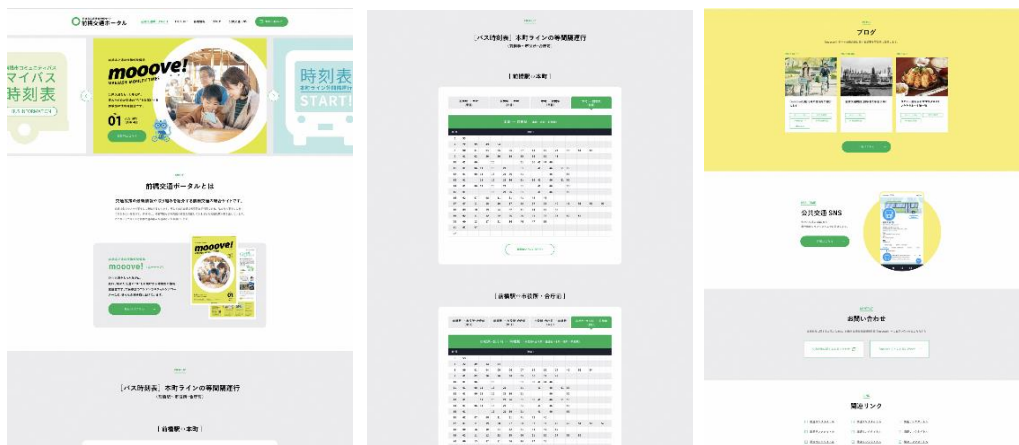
前橋交通ポータル

前橋市コミュニティバス
マイバス
時刻表

mooove!

01

時刻表
START

前橋交通ポータルとは

mooove!

[バス時刻表] 本町ラインの等間隔運行

[前橋駅・本町]

[バス時刻表] 本町ラインの等間隔運行

[前橋駅・本町]

[前橋駅・県庁前・合庁前]

ブログ

公共交通 SNS

お問い合わせ

関連リンク